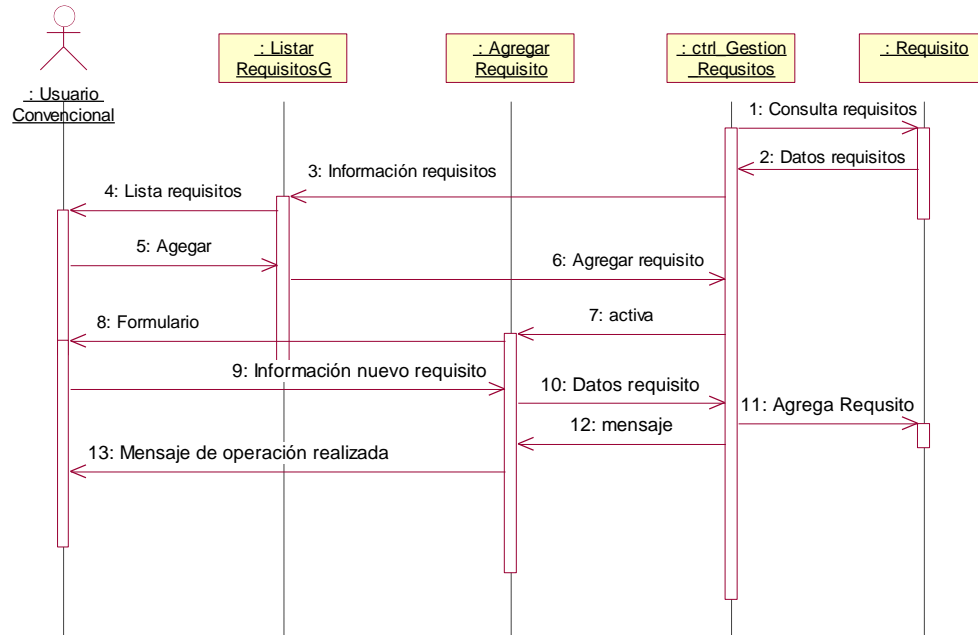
: Usuario Convencional

: Listar RequisitosG

: Agregar Requisito

: ctrl_Gestion Requsitos

: Requisito

1: Consulta requisitos

2: Datos requisitos

3: Información requisitos

4: Lista requisitos

5: Agegar

6: Agregar requisito

7: activa

8: Formulario

9: Información nuevo requisito

10: Datos requisito

11: Agrega Requsito

12: mensaje

13: Mensaje de operación realizada